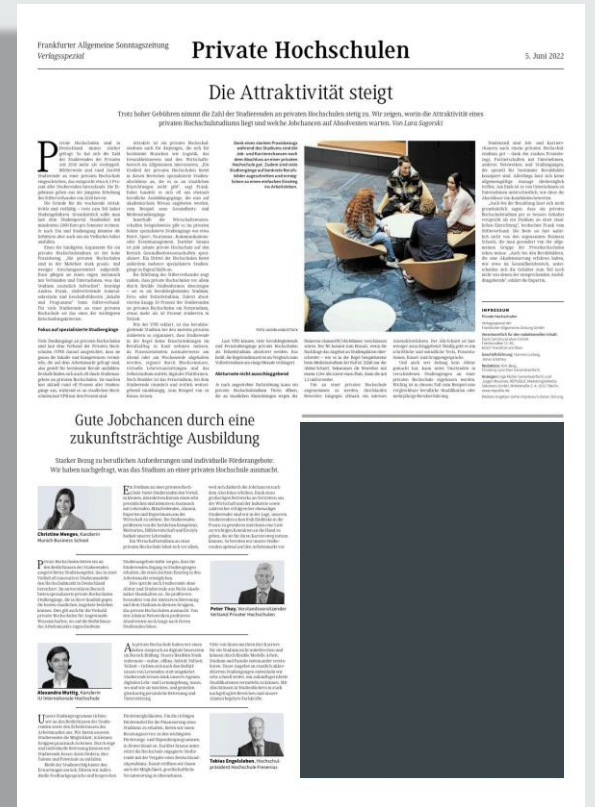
Frankfurter Allgemeine Sonntagszeitung
Verlagsspezial

Private Hochschulen

5. Juni 2022

Die Attraktivität steigt

Trotz hoher Gebühren nimmt die Zahl der Studierenden an privaten Hochschulen stetig zu. Wir zeigen, worin die Attraktivität eines privaten Hochschulstudiums liegt und welche Jobchancen auf Absolventen warten. Von Lara Sagorski

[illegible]

Fokus auf spezialisierte Studiengänge

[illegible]

Akzeptanz recht ausgeglichen

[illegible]

IMPRESSUM

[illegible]

Gute Jobchancen durch eine zukunftsträchtige Ausbildung

Starker Bezug zu beruflichen Anforderungen und individuelle Förderangebote: Wir haben nachgefragt, was das Studium an einer privaten Hochschule ausmacht.

Christine Mengen, Kanzlerin Munich Business School

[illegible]

Peter Thuy, Vorstandsvorsitzender Verband Privater Hochschulen

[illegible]

Alexandra Wettig, Kanzlerin IU Internationale Hochschule

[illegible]

Tobias Engelsleben, Hochschulpräsident Hochschule Fresenius

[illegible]